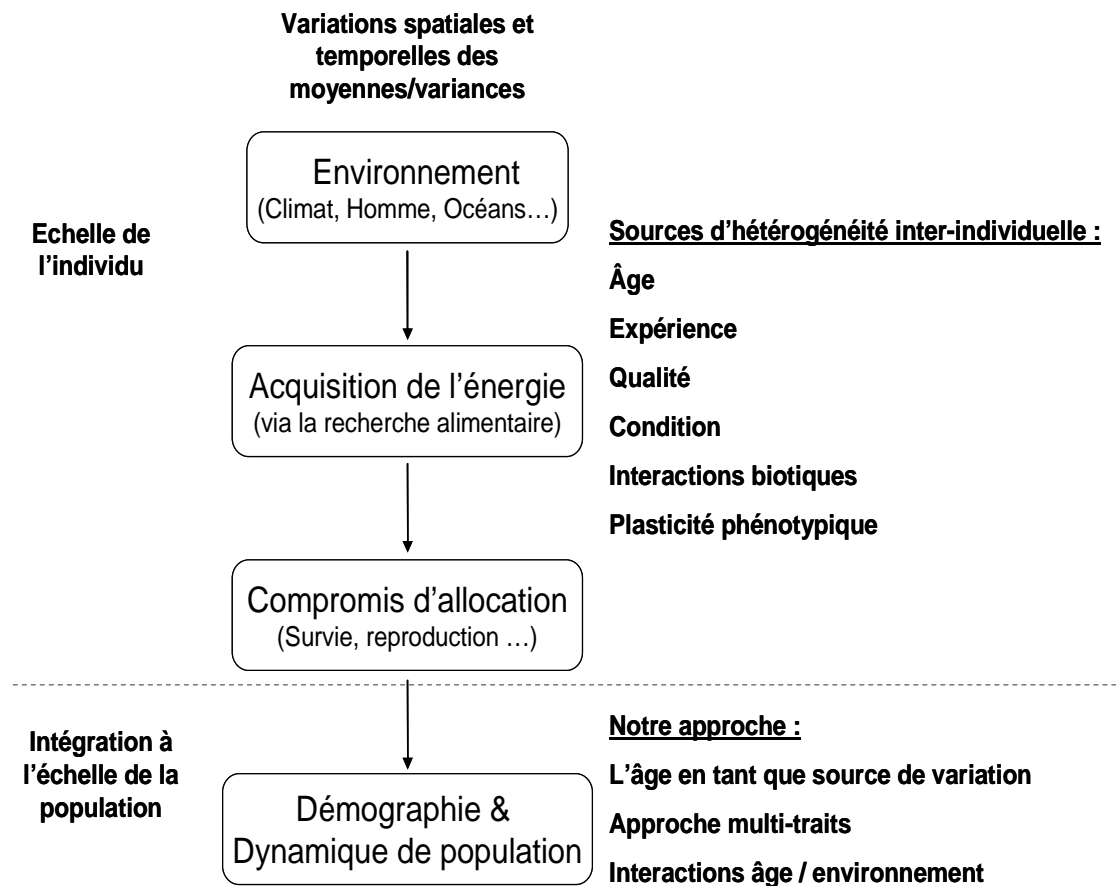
Variations spatiales et temporelles des moyennes/variances

Environnement
(Climat, Homme, Océans…)

Echelle de l'individu

Sources d'hétérogénéité inter-individuelle :

Âge

Expérience

Qualité

Condition

Interactions biotiques

Plasticité phénotypique

Acquisition de l'énergie
(via la recherche alimentaire)

Compromis d'allocation
(Survie, reproduction …)

Intégration à l'échelle de la population

Notre approche :

L'âge en tant que source de variation

Approche multi-traits

Interactions âge / environnement

Démographie & Dynamique de population